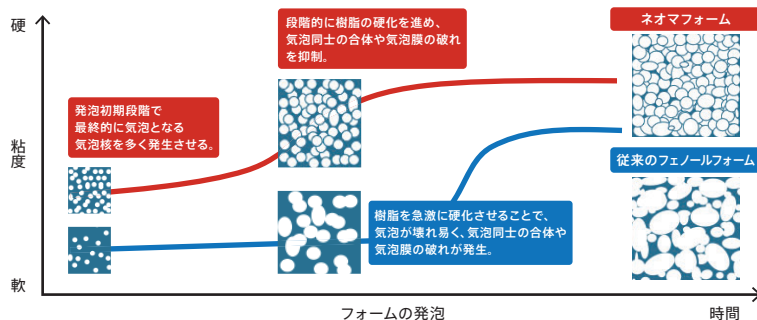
硬

粘度

軟

発泡初期段階で最終的に気泡となる気泡核を多く発生させる。

段階的に樹脂の硬化を進め、気泡同士の合体や気泡膜の破れを抑制。

ネオマフォーム

従来のフェノールフォーム

樹脂を急激に硬化させることで、気泡が壊れ易く、気泡同士の合体や気泡膜の破れが発生。

フォームの発泡

時間